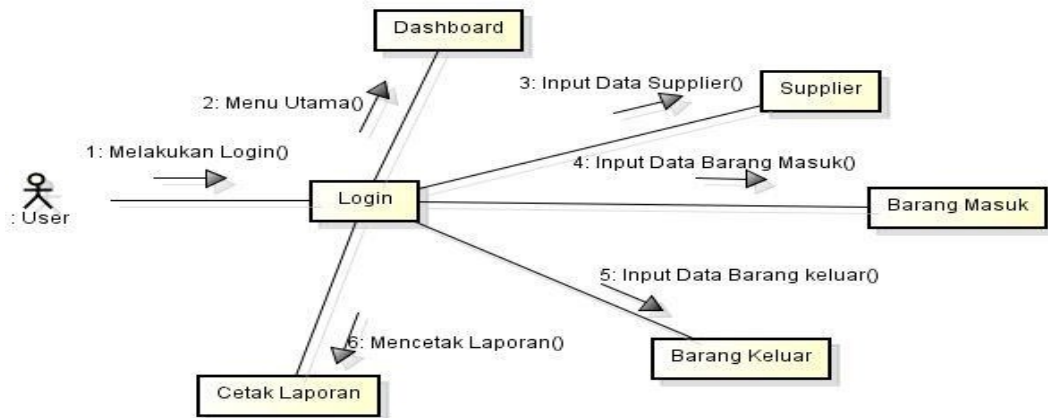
Dashboard

2: Menu Utama()

3: Input Data Supplier()

Supplier

1: Melakukan Login()

4: Input Data Barang Masuk()

: User

Login

Barang Masuk

5: Input Data Barang keluar()

6: Mencetak Laporan()

Barang Keluar

Cetak Laporan